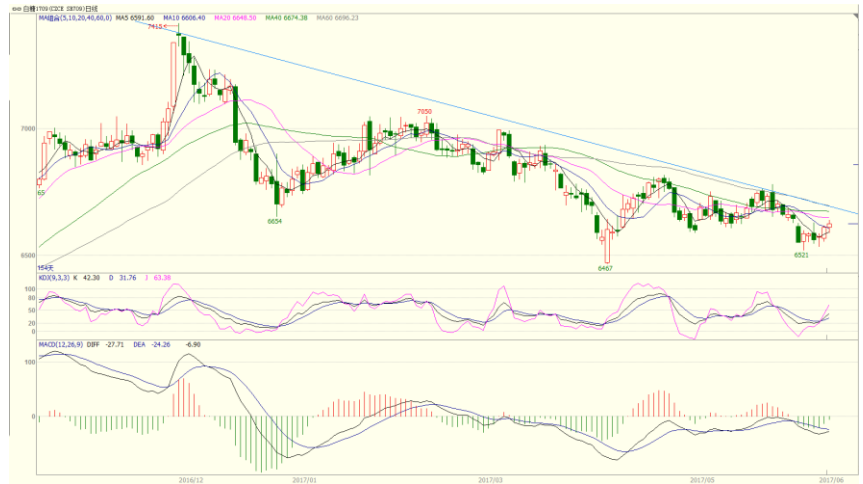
白糖1709(CZCE SR709)日线
MA组合(5,10,20,40,60,0) MA5 6591.60 MA10 6606.40 MA20 6648.50 MA40 6674.38 MA60 6696.23
7415
7050
7000
65
6654
6467
6521
6500
154天
KDJ(9,3,3) K 42.38 D 31.76 J 63.36
100
80
50
20
0
MACD(12,26,9) DIFF -27.71 DEA -24.26 -6.90
100
0
2016/12
2017/01
2017/03
2017/05
2017/06